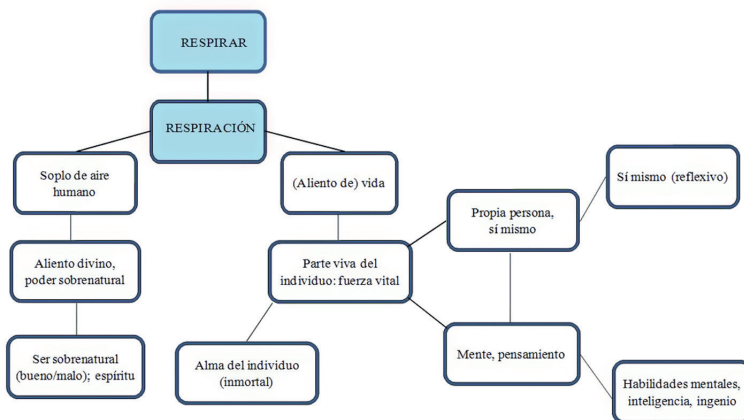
RESPIRAR

RESPIRACIÓN

Soplo de aire humano

Aliento divino, poder sobrenatural

Ser sobrenatural (bueno/malo); espíritu

(Aliento de) vida

Parte viva del individuo: fuerza vital

Alma del individuo (inmortal)

Propia persona, sí mismo

Sí mismo (reflexivo)

Mente, pensamiento

Habilidades mentales, inteligencia, ingenio